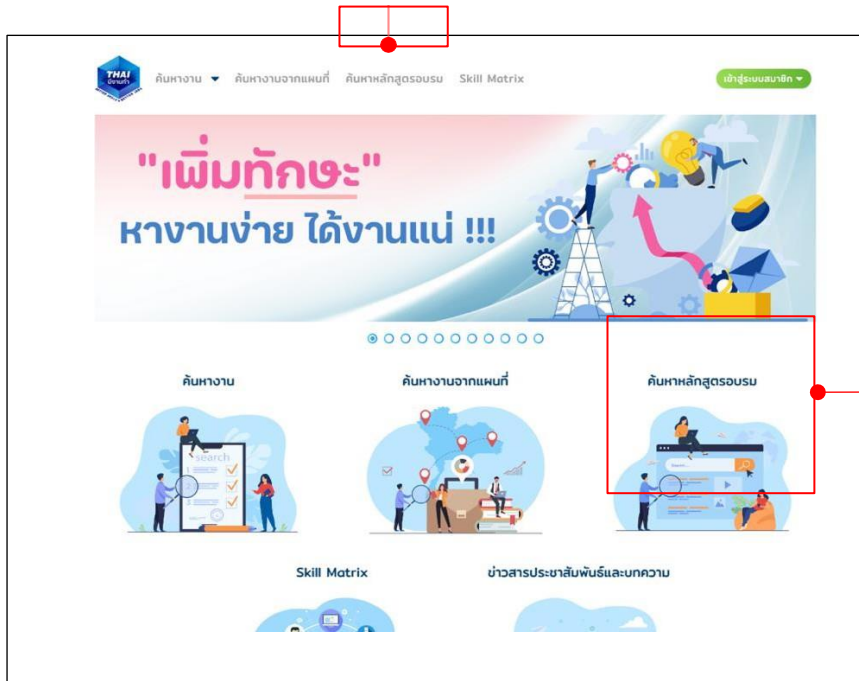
THAI มีงานทำ

ค้นหางาน ค้นหางานจากแผนที่ ค้นหาหลักสูตรอบรม Skill Matrix

เข้าสู่ระบบสมาชิก

"เพิ่มทักษะ"
หางานง่าย ได้งานแน่ !!!

ค้นหางาน

search

ค้นหางานจากแผนที่

ค้นหาหลักสูตรอบรม

Search...

Skill Matrix

ข่าวสารประชาสัมพันธ์และบทความ